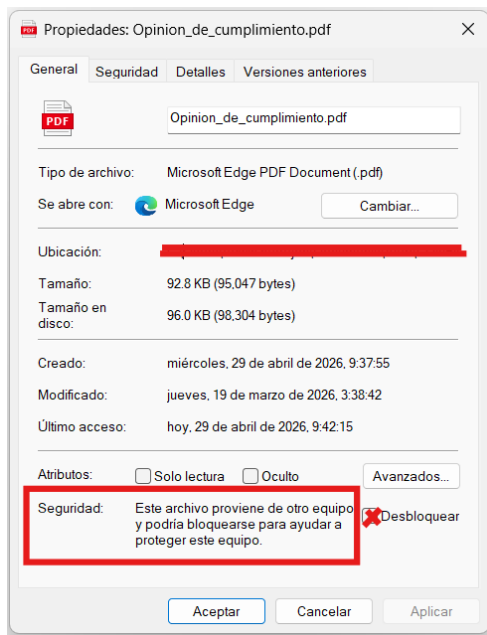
Propiedades: Opinion_de_cumplimiento.pdf

General | Seguridad | Detalles | Versiones anteriores

PDF

Opinion_de_cumplimiento.pdf

Tipo de archivo: Microsoft Edge PDF Document (.pdf)

Se abre con: Microsoft Edge | Cambiar...

Ubicación: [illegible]

Tamaño: 92.8 KB (95,047 bytes)

Tamaño en disco: 96.0 KB (98,304 bytes)

Creado: miércoles, 29 de abril de 2026, 9:37:55

Modificado: jueves, 19 de marzo de 2026, 3:38:42

Último acceso: hoy, 29 de abril de 2026, 9:42:15

Atributos: Solo lectura | Oculto | Avanzados...

Seguridad: Este archivo proviene de otro equipo y podría bloquearse para ayudar a proteger este equipo. | Desbloquear

Aceptar | Cancelar | Aplicar